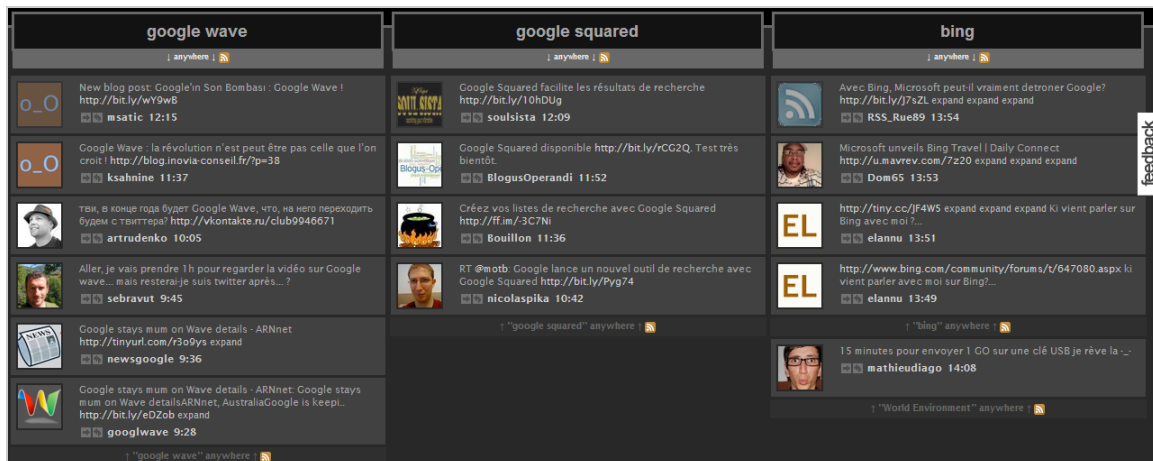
google wave

↓ anywhere ↓

o_O
New blog post: Google'ın Son Bombası : Google Wave ! http://bit.ly/wY9wB
msatic 12:15

o_O
Google Wave : la révolution n'est peut être pas celle que l'on croit ! http://blog.inovia-conseil.fr/?p=38
ksahnine 11:37

тви, в конце года будет Google Wave, что, на него переходить будем с твиттера? http://vkontakte.ru/club9946671
artrudenko 10:05

Aller, je vais prendre 1h pour regarder la vidéo sur Google wave... mais resterai-je suis twitter après... ?
sebravut 9:45

Google stays mum on Wave details - ARNnet http://tinyurl.com/r3o9ys expand
newsgoogle 9:36

Google stays mum on Wave details - ARNnet: Google stays mum on Wave detailsARNnet, AustraliaGoogle is keepi.. http://bit.ly/eDZob expand
googlwave 9:28

↑ "google wave" anywhere ↑

google squared

↓ anywhere ↓

Google Squared facilite les résultats de recherche http://bit.ly/10hDUg
soulsista 12:09

Google Squared disponible http://bit.ly/rCG2Q. Test très bientôt.
BlogusOperandi 11:52

Créez vos listes de recherche avec Google Squared http://ff.im/-3C7Ni
Bouillon 11:36

RT @motb: Google lance un nouvel outil de recherche avec Google Squared http://bit.ly/Pyg74
nicolaspika 10:42

↑ "google squared" anywhere ↑

bing

↓ anywhere ↓

Avec Bing, Microsoft peut-il vraiment detroner Google? http://bit.ly/J7sZL expand expand expand
RSS_Rue89 13:54

Microsoft unveils Bing Travel | Daily Connect http://u.mavrev.com/7z20 expand expand expand
Dom65 13:53

EL
http://tiny.cc/JF4W5 expand expand expand Ki vient parler sur Bing avec moi ?...
elannu 13:51

EL
http://www.bing.com/community/forums/t/647080.aspx ki vient parler avec moi sur Bing?...
elannu 13:49

↑ "bing" anywhere ↑

15 minutes pour envoyer 1 GO sur une clé USB je rève la -_-
mathieudiago 14:08

↑ "World Environment" anywhere ↑

feedback